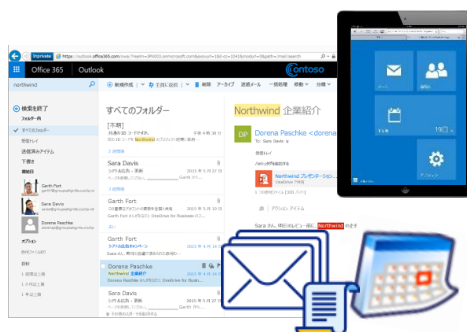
Office 365 Outlook

contoso

northwind

検索を終了

フォルダー

すべてのフォルダー

受信トレイ

送信済みアイテム

下書き

新規作成

全員に返信

削除

アーカイブ

迷惑メール

一括処理

移動

分類

すべてのフォルダー

Sara Davis

Garth Fort

Garth Fort

Garth Fort

Dorena Paschke

Sara Davis

Northwind 企業紹介

DP

Dorena Paschke <dorena

To: Sara Davis

Northwind

Sara さん、昨日 Northwind